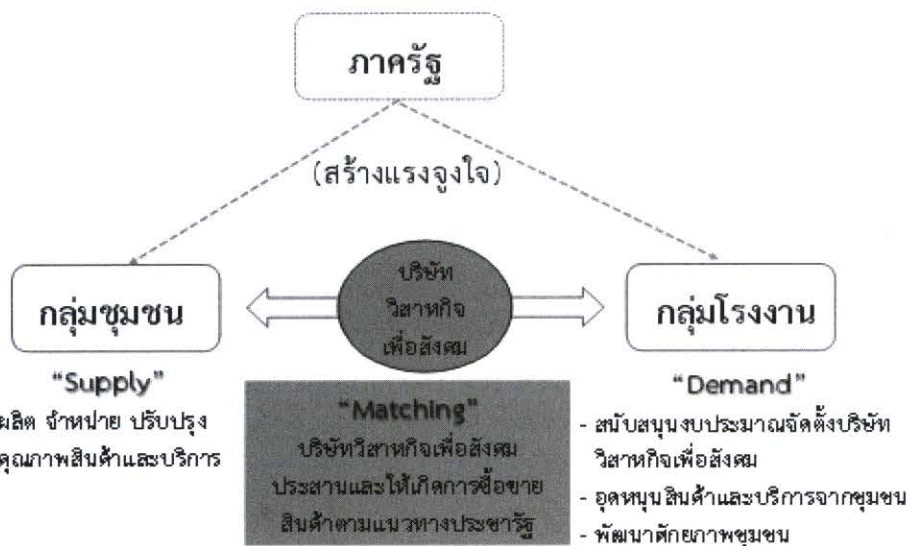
ภาครัฐ

(สร้างแรงจูงใจ)

บริษัท
วิสาหกิจ
เพื่อสังคม

กลุ่มชุมชน

กลุ่มโรงงาน

"Supply"
ผลิต จำหน่าย ปรับปรุง
คุณภาพสินค้าและบริการ

"Matching"
บริษัทวิสาหกิจเพื่อสังคม
ประสานและให้เกิดการซื้อขาย
สินค้าตามแนวทางประชารัฐ

"Demand"
- สนับสนุนงบประมาณจัดตั้งบริษัท
วิสาหกิจเพื่อสังคม
- อุดหนุนสินค้าและบริการจากชุมชน
- พัฒนาศักยภาพชุมชน